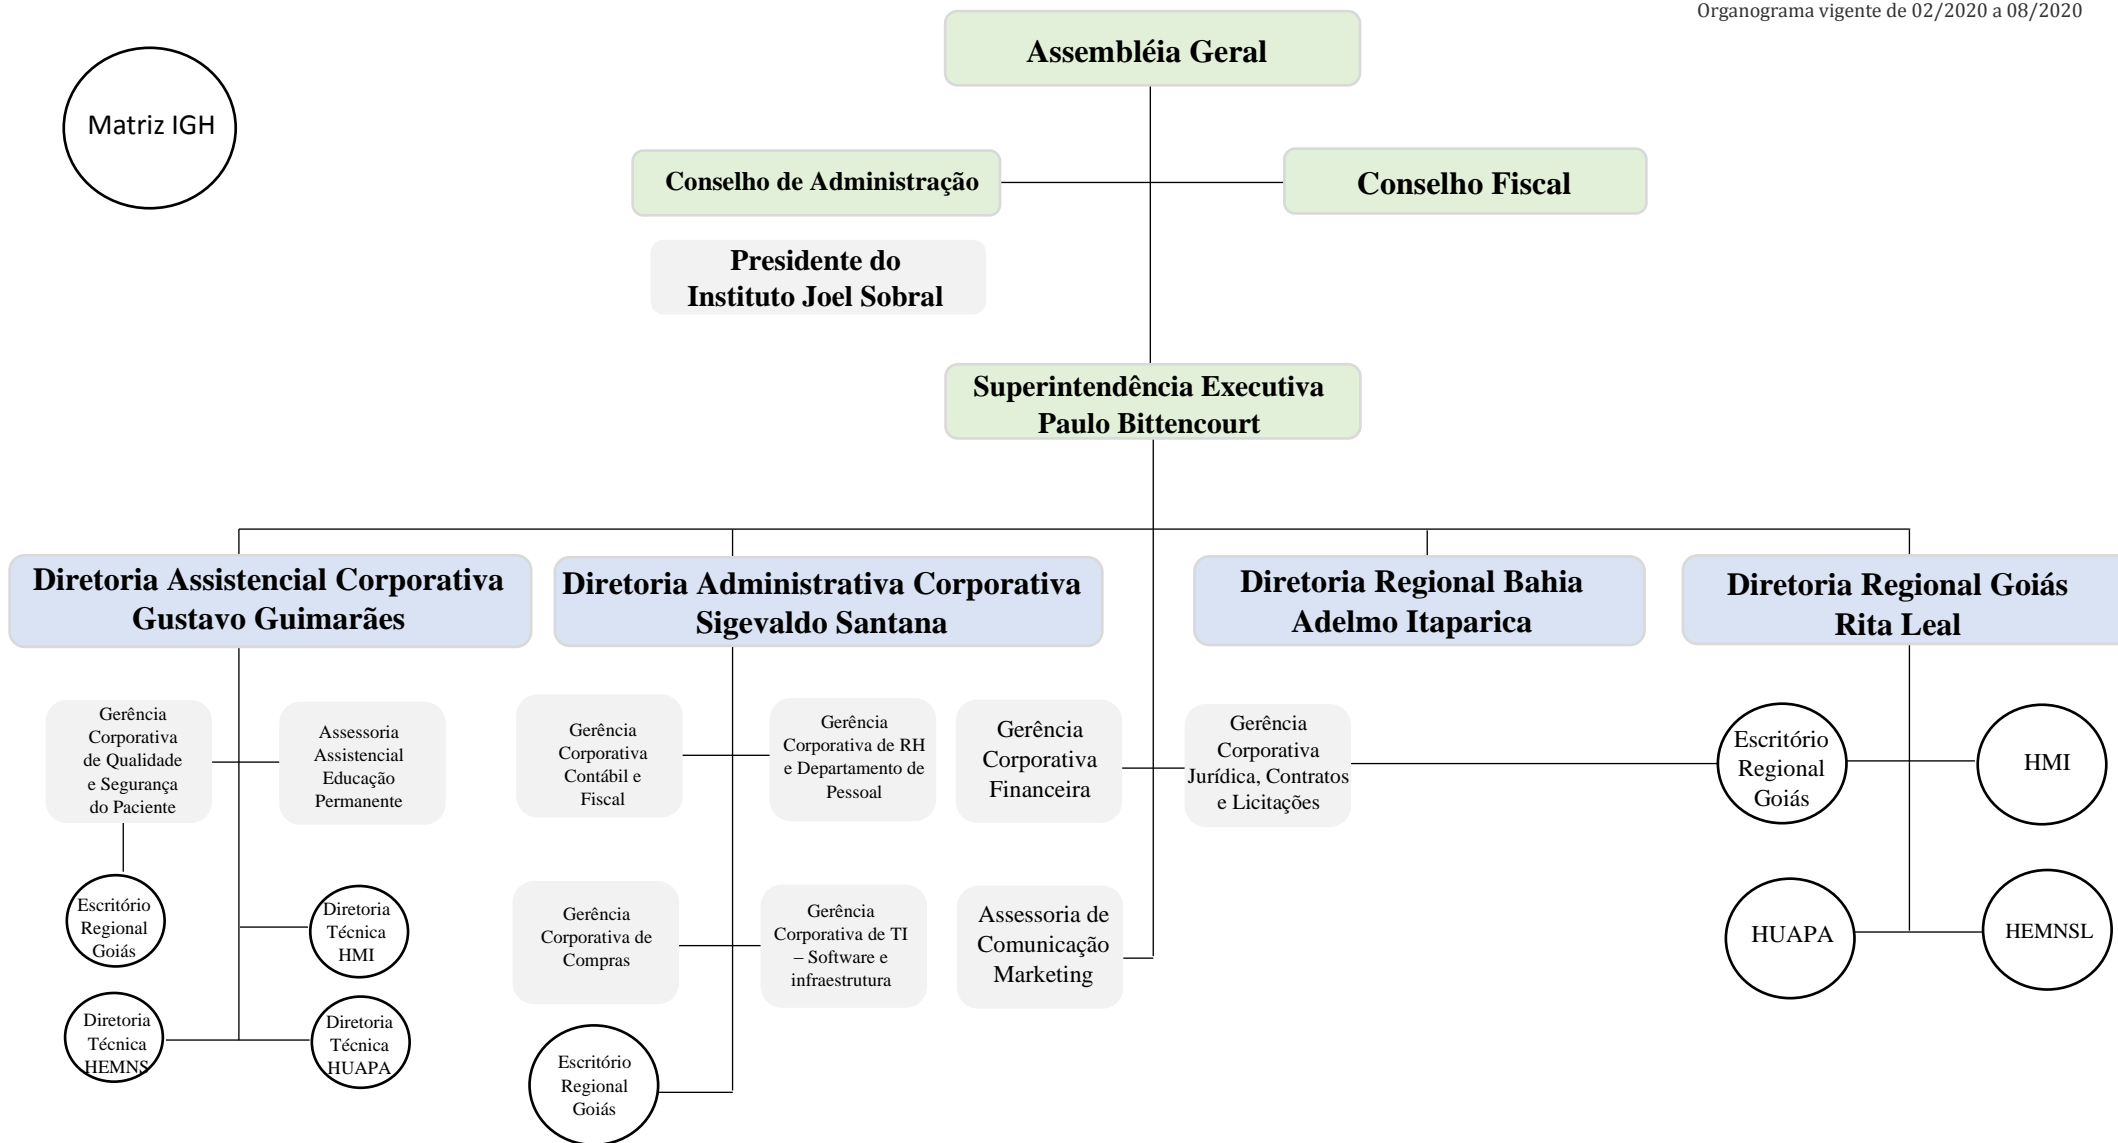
Organograma vigente de 02/2020 a 08/2020

Matriz IGH

Assembléia Geral

Conselho de Administração

Conselho Fiscal

Presidente do Instituto Joel Sobral

Superintendência Executiva Paulo Bittencourt

Diretoria Assistencial Corporativa Gustavo Guimarães

Diretoria Administrativa Corporativa Sigevaldo Santana

Diretoria Regional Bahia Adelmo Itaparica

Diretoria Regional Goiás Rita Leal

Gerência Corporativa de Qualidade e Segurança do Paciente

Assessoria Assistencial Educação Permanente

Escritório Regional Goiás

Diretoria Técnica HMI

Diretoria Técnica HEMNS

Diretoria Técnica HUAPA

Gerência Corporativa Contábil e Fiscal

Gerência Corporativa de RH e Departamento de Pessoal

Gerência Corporativa Financeira

Gerência Corporativa Jurídica, Contratos e Licitações

Gerência Corporativa de Compras

Gerência Corporativa de TI – Software e infraestrutura

Assessoria de Comunicação Marketing

Escritório Regional Goiás

Escritório Regional Goiás

HMI

HUAPA

HEMNSL